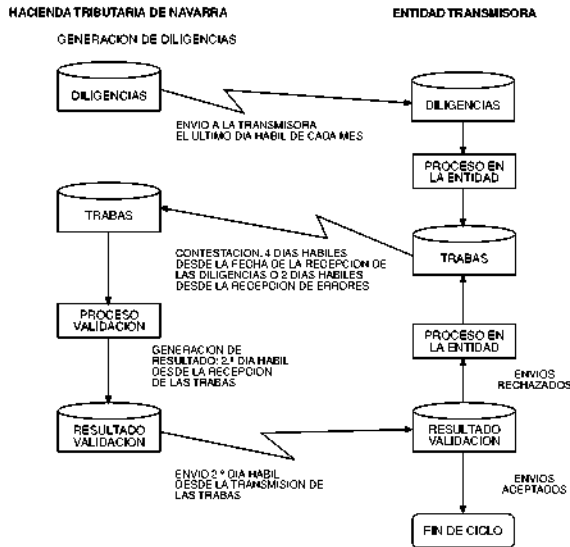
HACIENDA TRIBUTARIA DE NAVARRA

ENTIDAD TRANSMISORA

GENERACION DE DILIGENCIAS

DILIGENCIAS

ENVIO A LA TRANSMISORA EL ULTIMO DIA HABIL DE CADA MES

DILIGENCIAS

PROCESO EN LA ENTIDAD

TRABAS

CONTESTACION: 4 DIAS HABILES DESDE LA FECHA DE LA RECEPCION DE LAS DILIGENCIAS O 2 DIAS HABILES DESDE LA RECEPCION DE ERRORES

TRABAS

PROCESO VALIDACION

GENERACION DE RESULTADO: 2.º DIA HABIL DESDE LA RECEPCION DE LAS TRABAS

PROCESO EN LA ENTIDAD

ENVIOS RECHAZADOS

RESULTADO VALIDACION

RESULTADO VALIDACION

ENVIO 2.º DIA HABIL DESDE LA TRANSMISION DE LAS TRABAS

ENVIOS ACEPTADOS

FIN DE CICLO